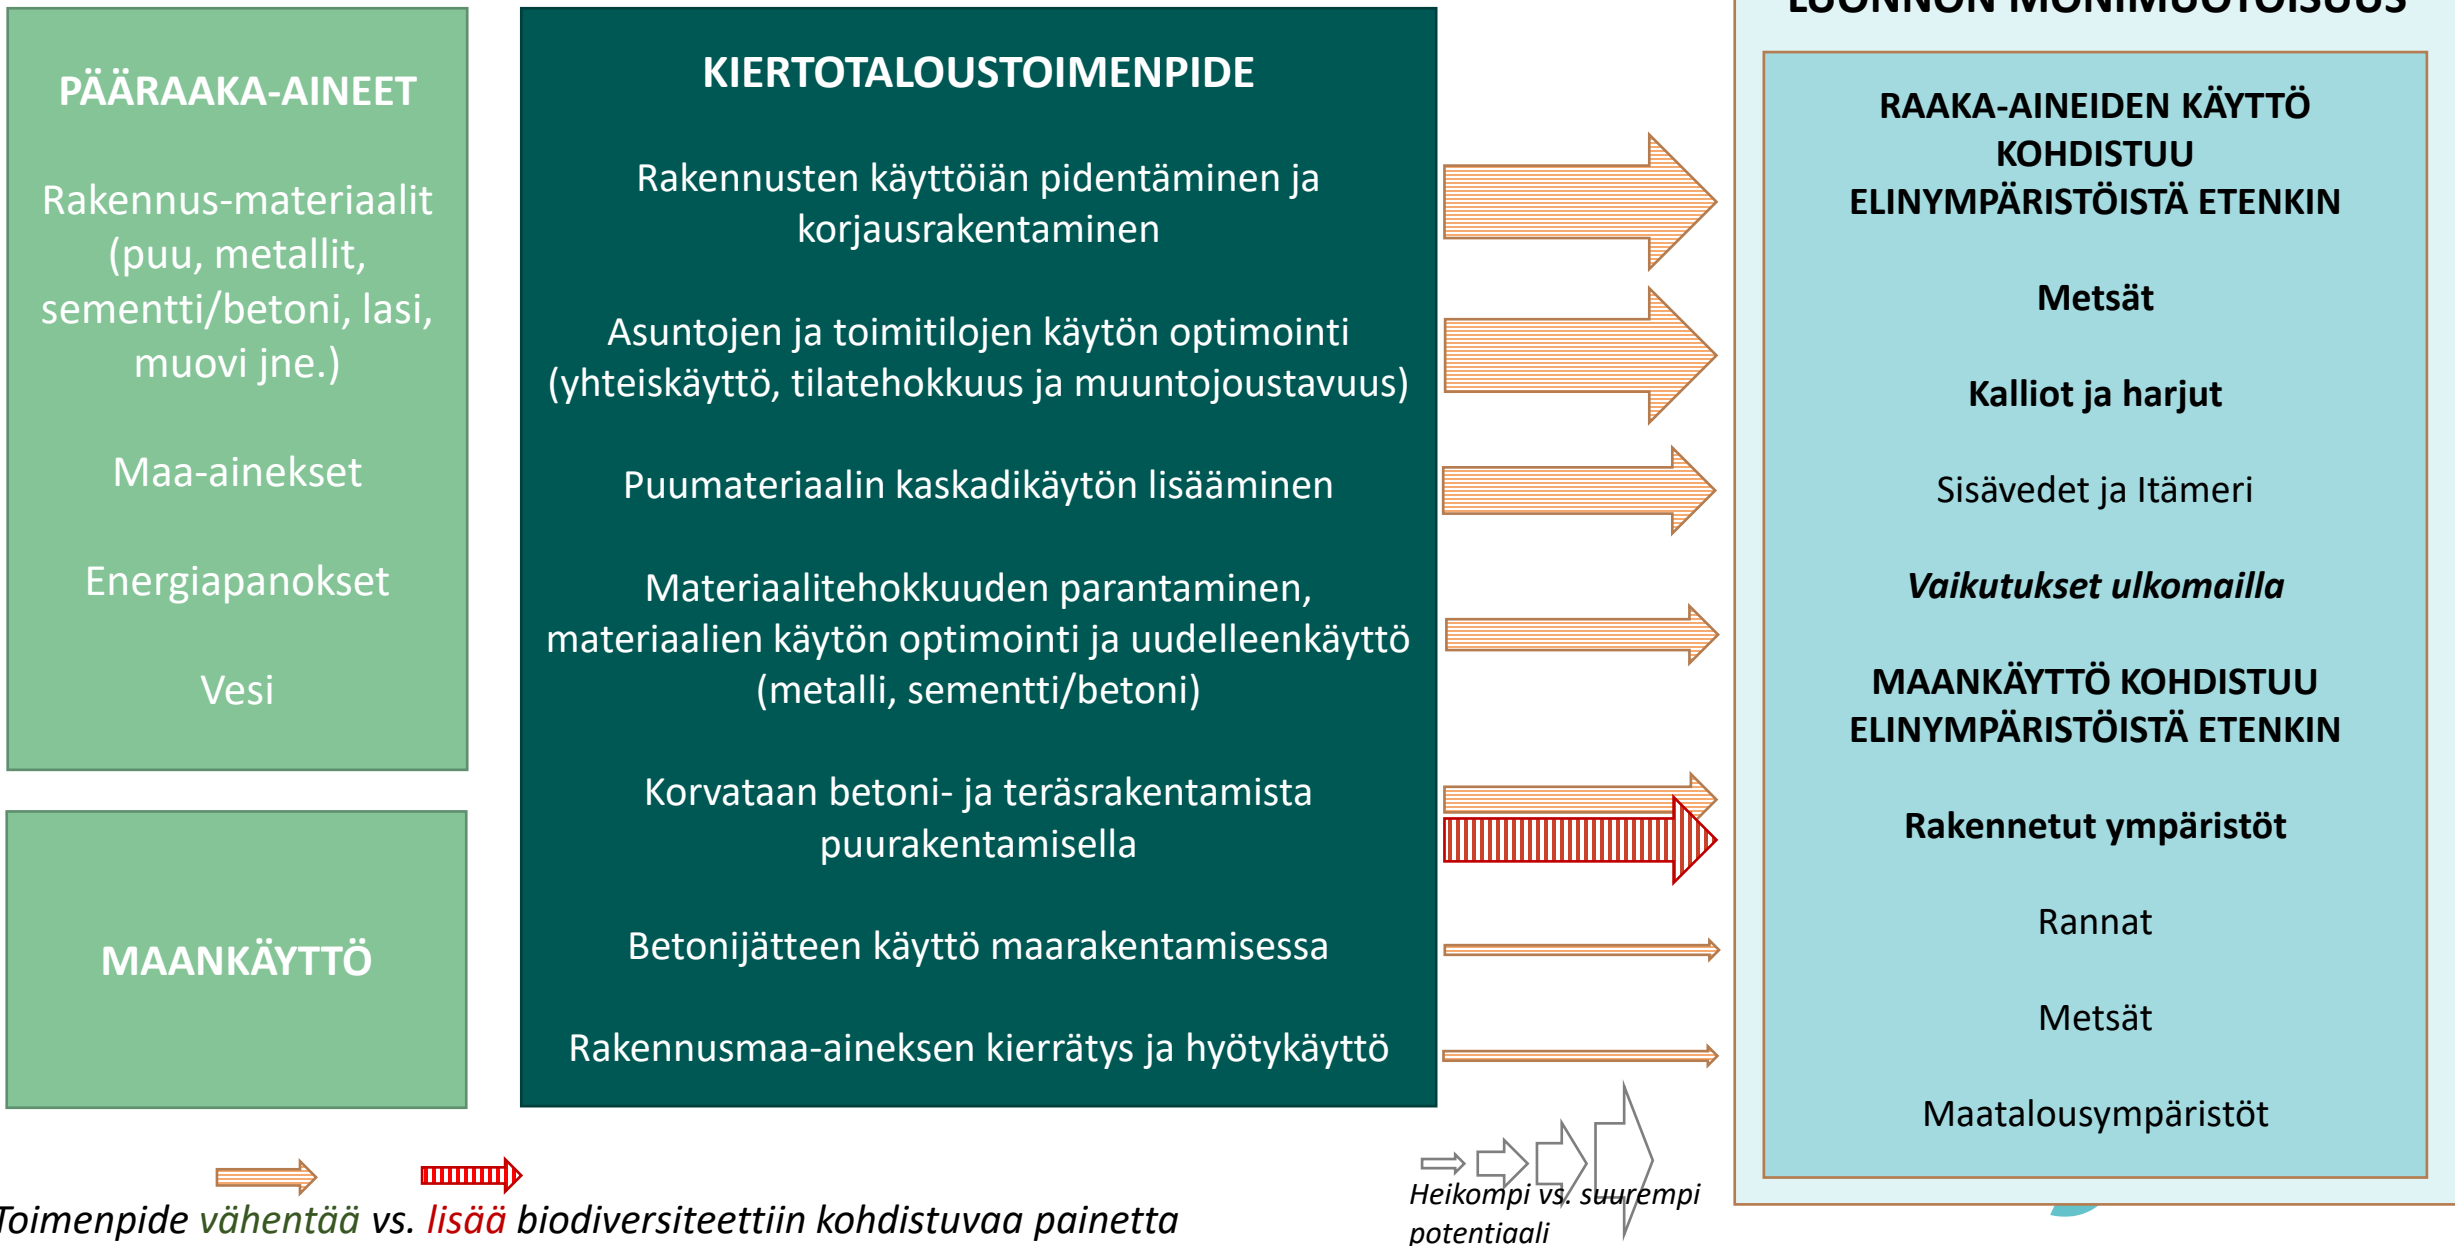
PÄÄRAAKA-AINEET

Rakennus-materiaalit (puu, metallit, sementti/betoni, lasi, muovi jne.)

Maa-ainekset

Energiapanokset

Vesi

MAANKÄYTTÖ

KIERTOTALOUSTOIMENPIDE

Rakennusten käyttöiän pidentäminen ja korjausrakentaminen

Asuntojen ja toimitilojen käytön optimointi (yhteiskäyttö, tilatehokkuus ja muuntojoustavuus)

Puumateriaalin kaskadikäytön lisääminen

Materiaalitehokkuuden parantaminen, materiaalien käytön optimointi ja uudelleenkäyttö (metalli, sementti/betoni)

Korvataan betoni- ja teräsrakentamista puurakentamisella

Betonijätteen käyttö maarakentamisessa

Rakennusmaa-aineksen kierrätys ja hyötykäyttö

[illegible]

RAAKA-AINEIDEN KÄYTTÖ KOHDISTUU ELINYMPÄRISTÖISTÄ ETENKIN

Metsät

Kalliot ja harjut

Sisävedet ja Itämeri

Vaikutukset ulkomailla

MAANKÄYTTÖ KOHDISTUU ELINYMPÄRISTÖISTÄ ETENKIN

Rakennetut ympäristöt

Rannat

Metsät

Maatalousympäristöt

Toimenpide vähentää vs. lisää biodiversiteettiin kohdistuvaa painetta

Heikompi vs. suurempi potentiaali